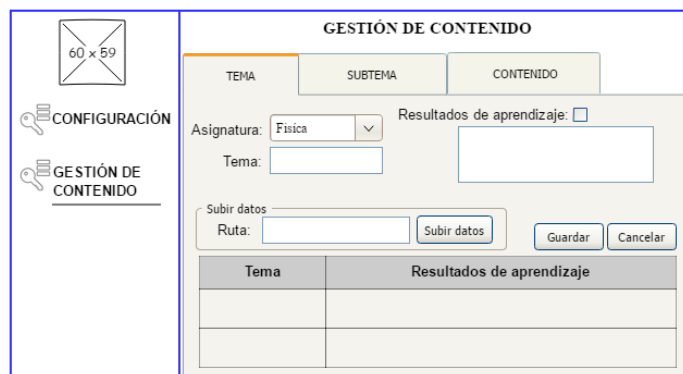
60 x 59

CONFIGURACIÓN

GESTIÓN DE CONTENIDO

GESTIÓN DE CONTENIDO

TEMA | SUBTEMA | CONTENIDO

Asignatura: Física

Resultados de aprendizaje:

Tema:

Subir datos

Ruta:

Subir datos

Guardar

Cancelar

| Tema | Resultados de aprendizaje |
|---|---|
| | |
| | |